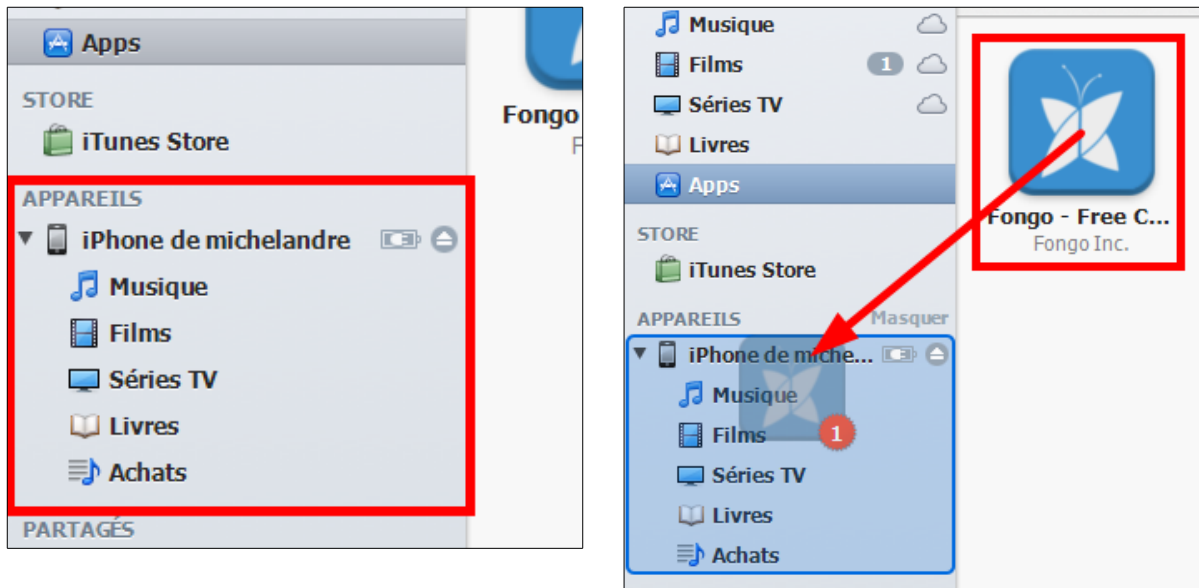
Apps

STORE

iTunes Store

APPAREILS

iPhone de michelandre

Musique

Films

Séries TV

Livres

Achats

PARTAGÉS

Fongo

F

Musique

Films 1

Séries TV

Livres

Apps

STORE

iTunes Store

APPAREILS Masquer

iPhone de miche...

Musique

Films 1

Séries TV

Livres

Achats

Fongo - Free C...
Fongo Inc.